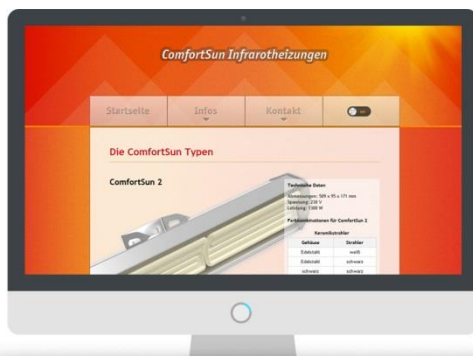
ComfortSun Infrarotheizungen

Startseite
Infos
Kontakt

Die ComfortSun Typen

ComfortSun 2

Technische Daten

Abmessungen: 589 x 95 x 171 mm
Spannung: 230 V
Leistung: 1300 W

Farbkombinationen für ComfortSun 2

Keramikstrahler

| Gehäuse | Strahler |
|---|---|
| Edelstahl | weiß |
| Edelstahl | schwarz |
| schwarz | schwarz |